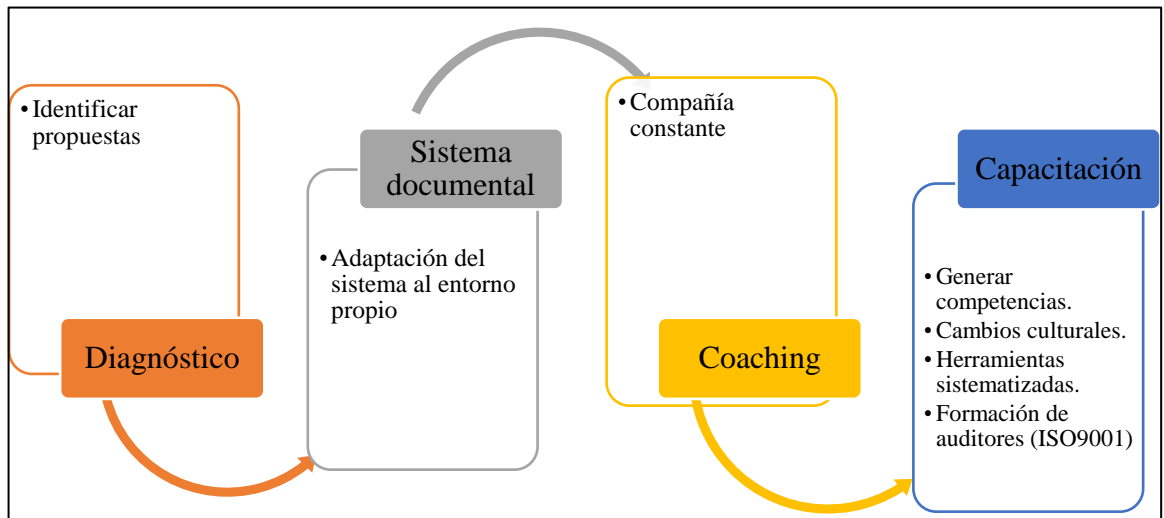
• Identificar propuestas

Diagnóstico

Sistema documental

• Adaptación del sistema al entorno propio

• Compañía constante

Coaching

Capacitación

• Generar competencias.
• Cambios culturales.
• Herramientas sistematizadas.
• Formación de auditores (ISO9001)